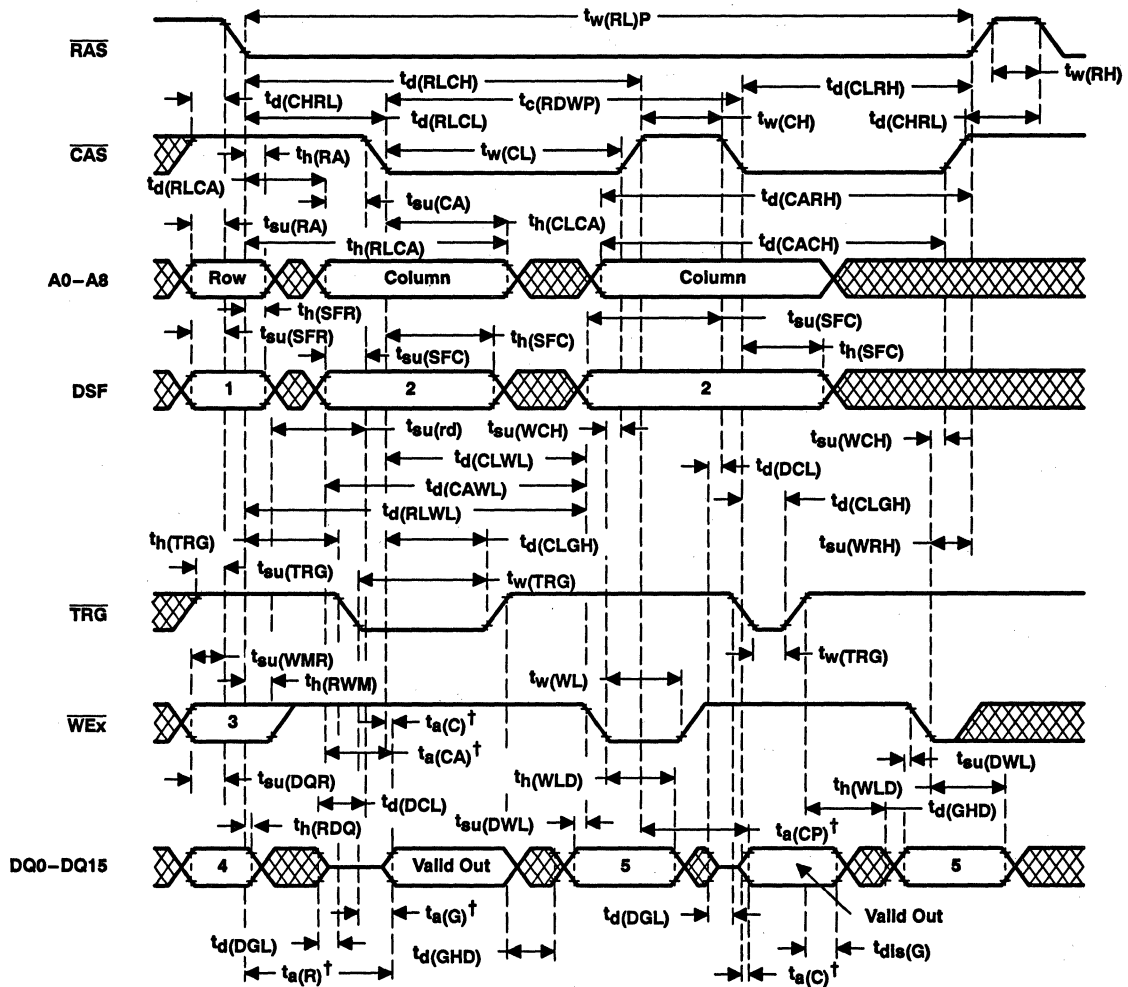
$t_{w(RL)P}$

$\overline{RAS}$

$t_{w(RH)}$

$t_{d(RLCH)}$

$t_{d(CLRH)}$

$t_{d(CHRL)}$

$t_{c(RDWP)}$

$t_{d(RLCL)}$

$t_{w(CH)}$

$t_{d(CHRL)}$

$\overline{CAS}$

$t_{h(RA)}$

$t_{w(CL)}$

$t_{d(RLCA)}$

$t_{su(CA)}$

$t_{d(CARH)}$

$t_{su(RA)}$

$t_{h(CLCA)}$

$t_{h(RLCA)}$

$t_{d(CACH)}$

A0–A8

Row

Column

Column

$t_{h(SFR)}$

$t_{su(SFC)}$

$t_{su(SFR)}$

$t_{h(SFC)}$

$t_{su(SFC)}$

$t_{h(SFC)}$

DSF

1

2

2

$t_{su(rd)}$

$t_{su(WCH)}$

$t_{su(WCH)}$

$t_{d(CLWL)}$

$t_{d(DCL)}$

$t_{d(CAWL)}$

$t_{d(CLGH)}$

$t_{d(RLWL)}$

$t_{h(TRG)}$

$t_{d(CLGH)}$

$t_{su(WRH)}$

$t_{su(TRG)}$

$t_{w(TRG)}$

$\overline{TRG}$

$t_{w(TRG)}$

$t_{su(WMR)}$

$t_{h(RWM)}$

$t_{w(WL)}$

$\overline{WEx}$

3

$t_{a(C)}$†

$t_{a(CA)}$†

$t_{su(DWL)}$

$t_{su(DQR)}$

$t_{h(WLD)}$

$t_{h(WLD)}$

$t_{d(DCL)}$

$t_{d(GHD)}$

$t_{h(RDQ)}$

$t_{su(DWL)}$

$t_{a(CP)}$†

DQ0–DQ15

4

Valid Out

5

5

$t_{a(G)}$†

$t_{d(DGL)}$

Valid Out

$t_{d(DGL)}$

$t_{dis(G)}$

$t_{a(R)}$†

$t_{d(GHD)}$

$t_{a(C)}$†